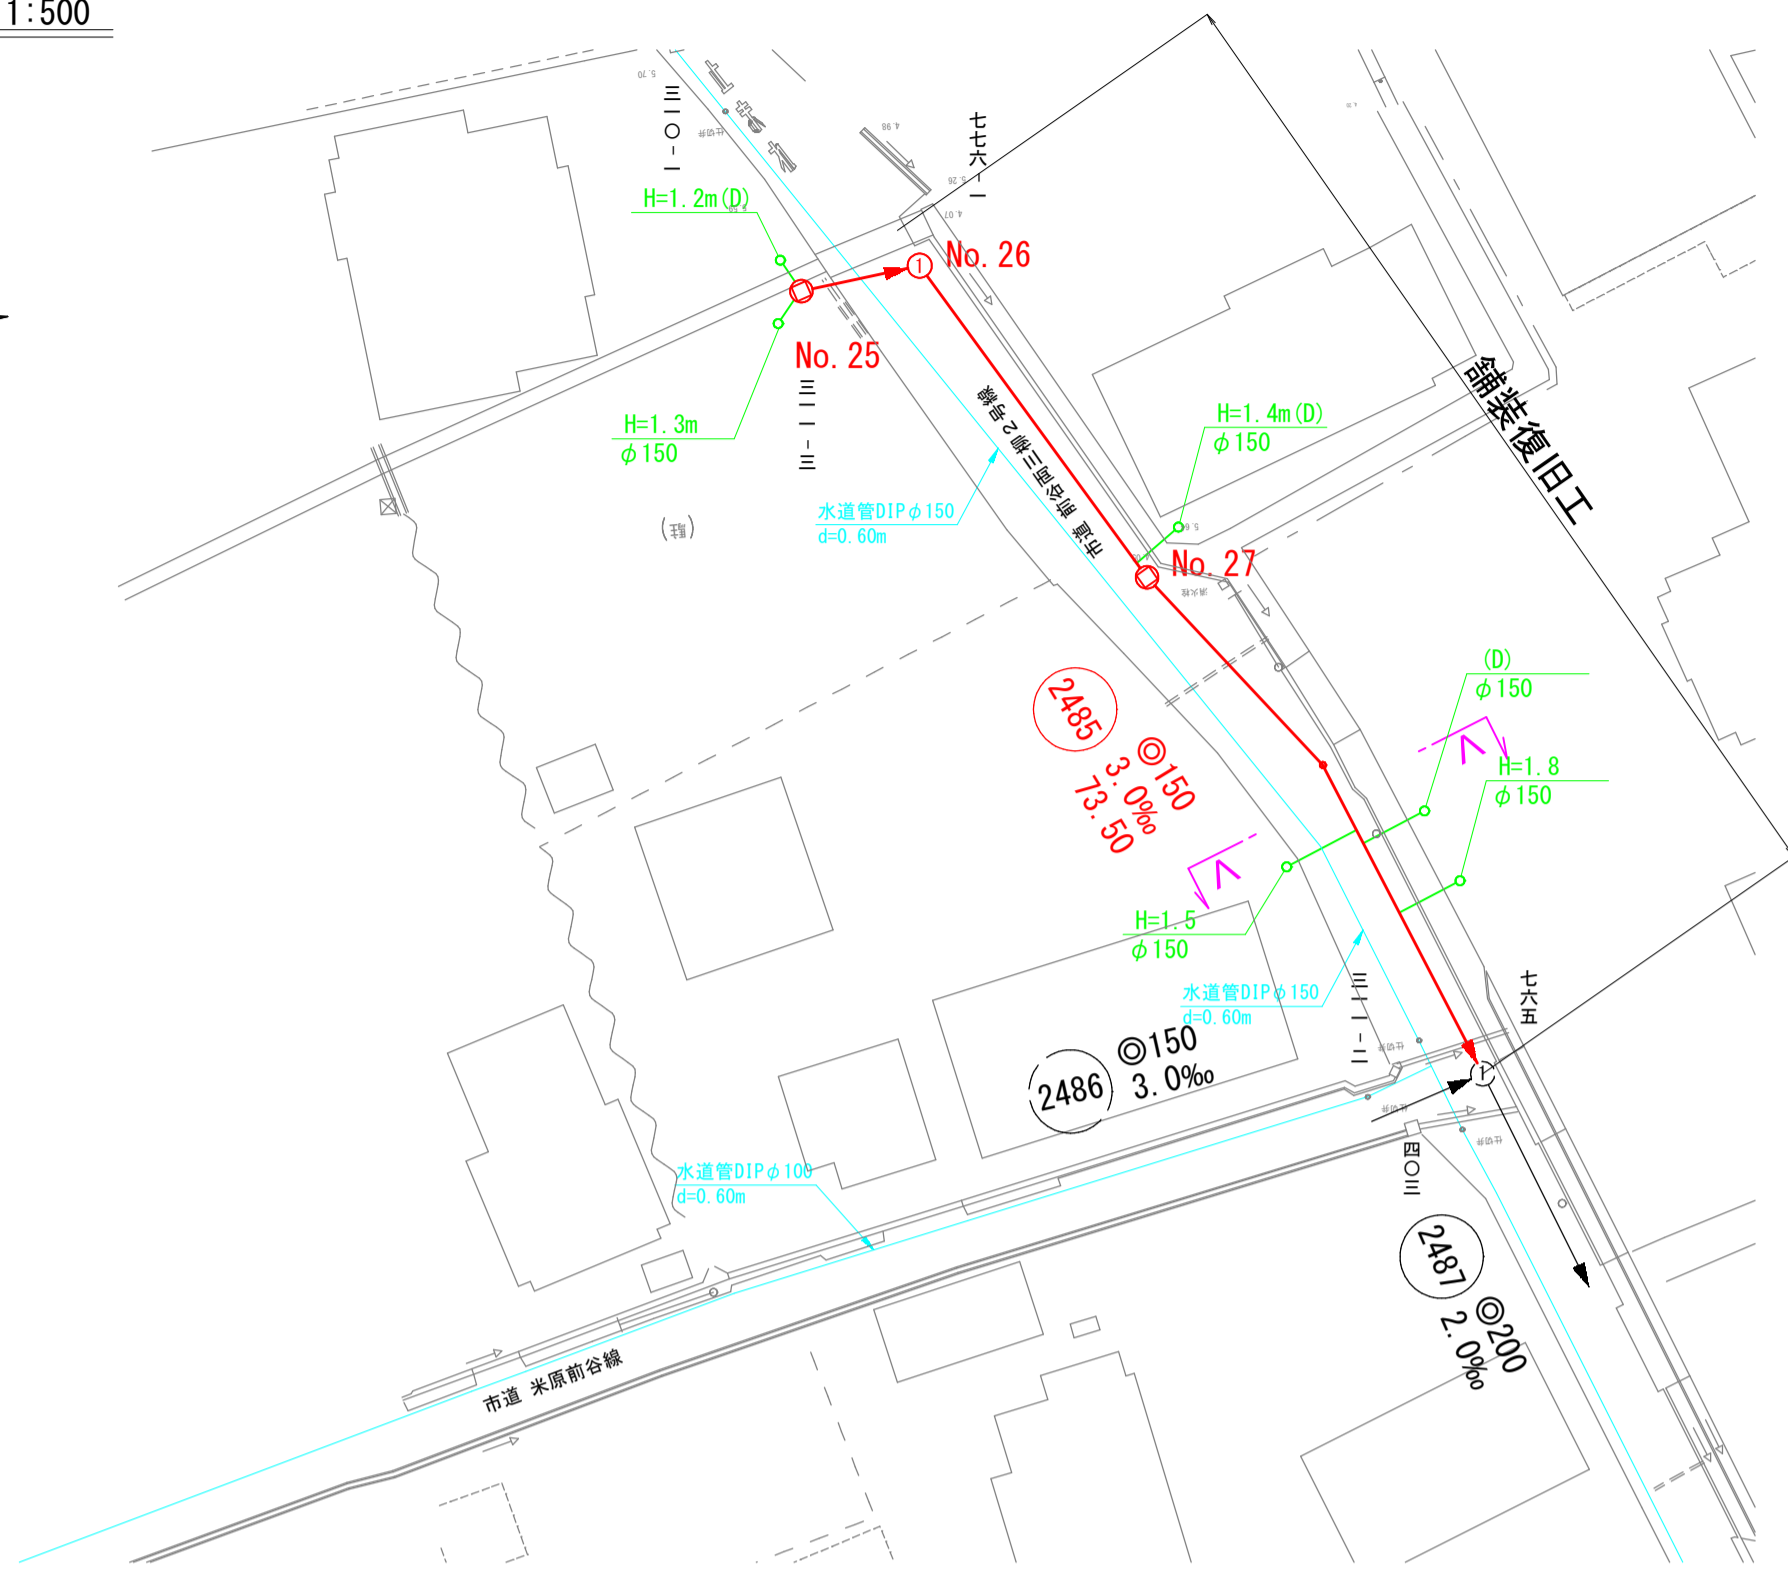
1:500

三一〇一

七七六一一

H=1.2m(D)

No. 26

No. 25

H=1.3m
$\phi$150

三一一三

市道 前谷西三細2号線

水道管DIP$\phi$150
d=0.60m

舗装復旧工

H=1.4m(D)
$\phi$150

No. 27

2485
◎150
3.0‰
73.50

(D)
$\phi$150

H=1.8
$\phi$150

H=1.5
$\phi$150

水道管DIP$\phi$150
d=0.60m

三一一二

七六五

2486
◎150
3.0‰

水道管DIP$\phi$100
d=0.60m

四〇三

2487
◎200
2.0‰

市道 米原前谷線